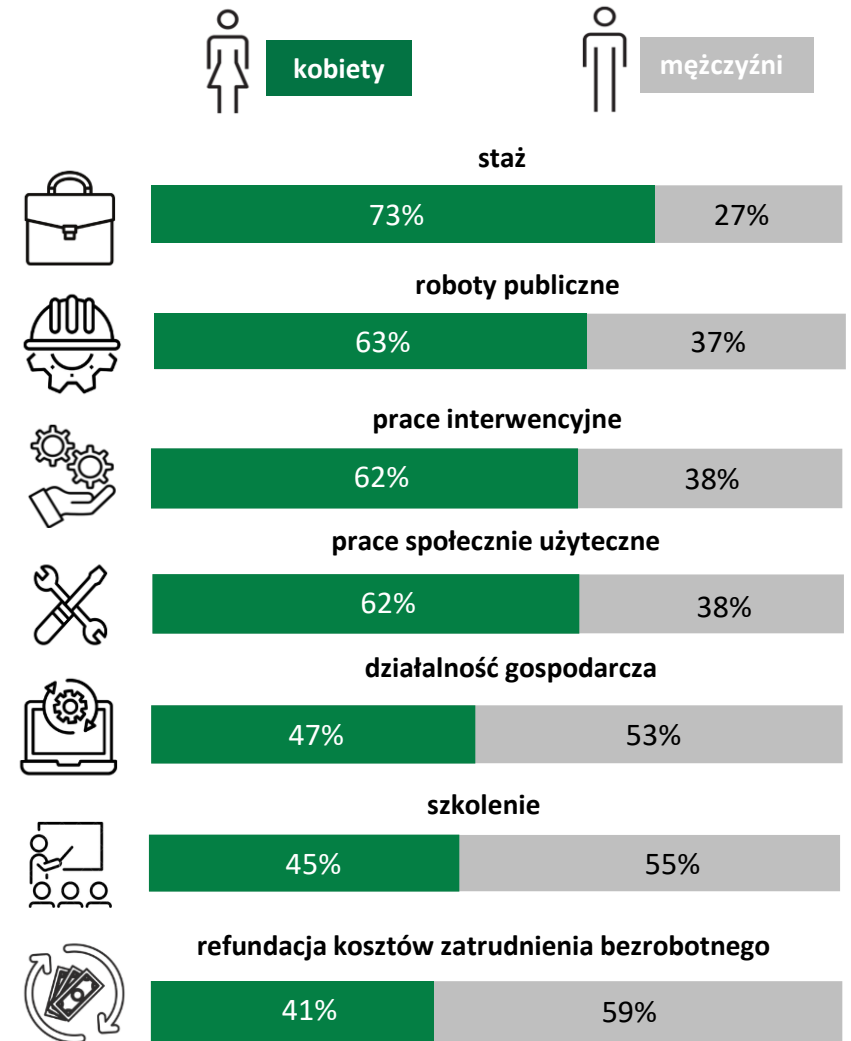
kobiety

mężczyźni

staż

73%

27%

roboty publiczne

63%

37%

prace interwencyjne

62%

38%

prace społecznie użyteczne

62%

38%

działalność gospodarcza

47%

53%

szkolenie

45%

55%

refundacja kosztów zatrudnienia bezrobotnego

41%

59%